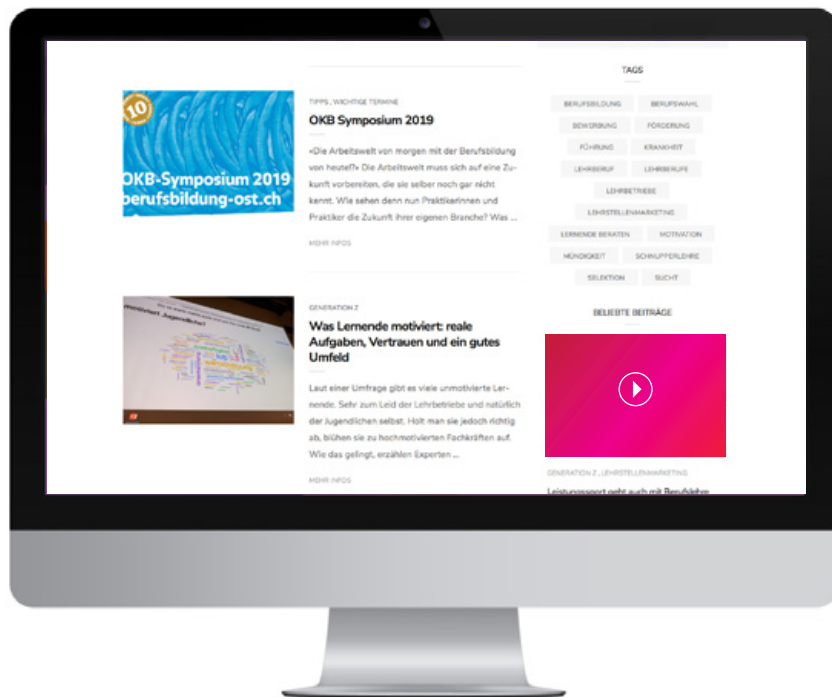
10

OKB-Symposium 2019
berufsbildung-ost.ch

TIPPS, WICHTIGE TERMINE

OKB Symposium 2019

«Die Arbeitswelt von morgen mit der Berufsbildung von heute!?» Die Arbeitswelt muss sich auf eine Zukunft vorbereiten, die sie selber noch gar nicht kennt. Wie sehen denn nun Praktikerinnen und Praktiker die Zukunft ihrer eigenen Branche? Was ...

MEHR INFOS

GENERATION Z

Was Lernende motiviert: reale Aufgaben, Vertrauen und ein gutes Umfeld

Laut einer Umfrage gibt es viele unmotivierte Lernende. Sehr zum Leid der Lehrbetriebe und natürlich der Jugendlichen selbst. Holt man sie jedoch richtig ab, blühen sie zu hochmotivierten Fachkräften auf. Wie das gelingt, erzählen Experten ...

MEHR INFOS

TAGS

BERUFSBILDUNG
BERUFSWAHL
BEWERBUNG
FÖRDERUNG
FÜHRUNG
KRANKHEIT
LEHRBERUF
LEHRBERUFE
LEHRBETRIEBE
LEHRSTELLENMARKETING
LERNENDE BERATEN
MOTIVATION
KÜNDIGUNG
SCHNUPPERLEHRE
SELEKTION
SUCHT

BELIEBTE BEITRÄGE

GENERATION Z, LEHRSTELLENMARKETING

Leistungspass geht auch mit Berufslehre